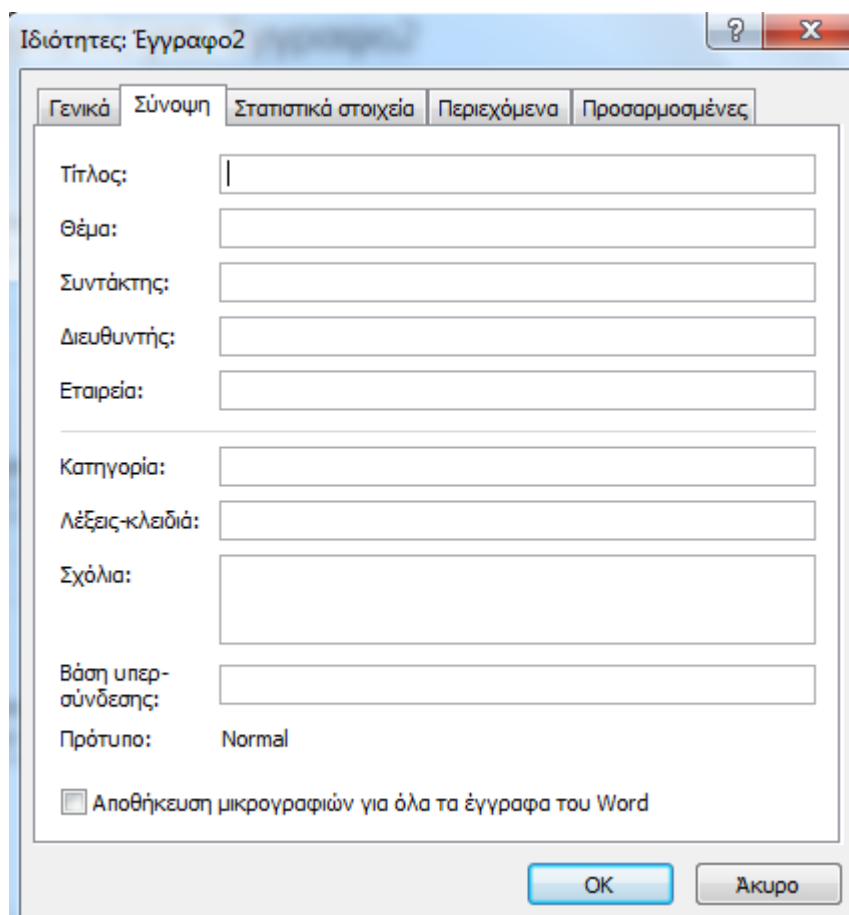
Ιδιότητες: Έγγραφο2

?
X

Γενικά
Σύνοψη
Στατιστικά στοιχεία
Περιεχόμενα
Προσαρμοσμένες

Τίτλος:

Θέμα:

Συντάκτης:

Διευθυντής:

Εταιρεία:

Κατηγορία:

Λέξεις-κλειδιά:

Σχόλια:

Βάση υπερσύνδεσης:

Πρότυπο: Normal

Αποθήκευση μικρογραφιών για όλα τα έγγραφα του Word

OK
Άκυρο